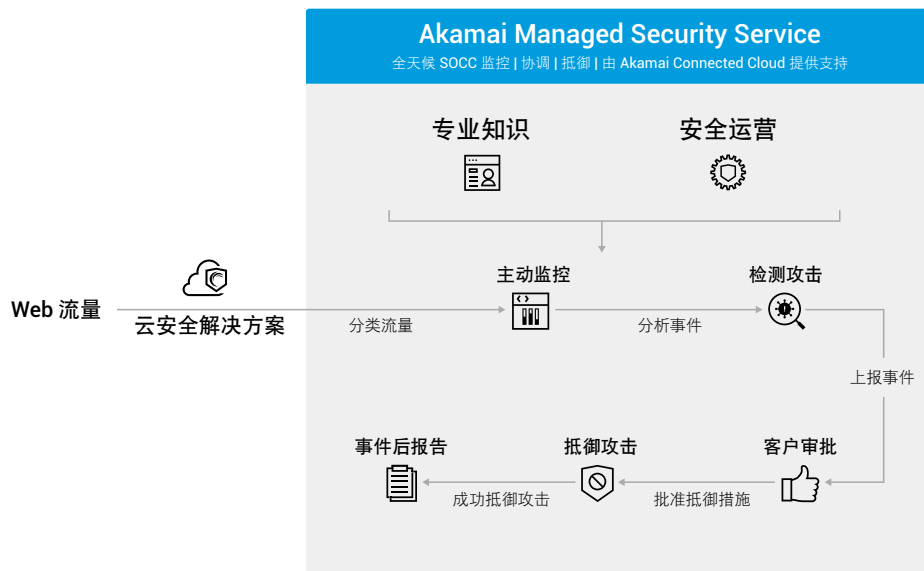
Akamai Managed Security Service

全天候 SOCC 监控 | 协调 | 抵御 | 由 Akamai Connected Cloud 提供支持

专业知识

安全运营

Web 流量

云安全解决方案

分类流量

主动监控

分析事件

检测攻击

上报事件

客户审批

批准抵御措施

抵御攻击

成功抵御攻击

事件后报告